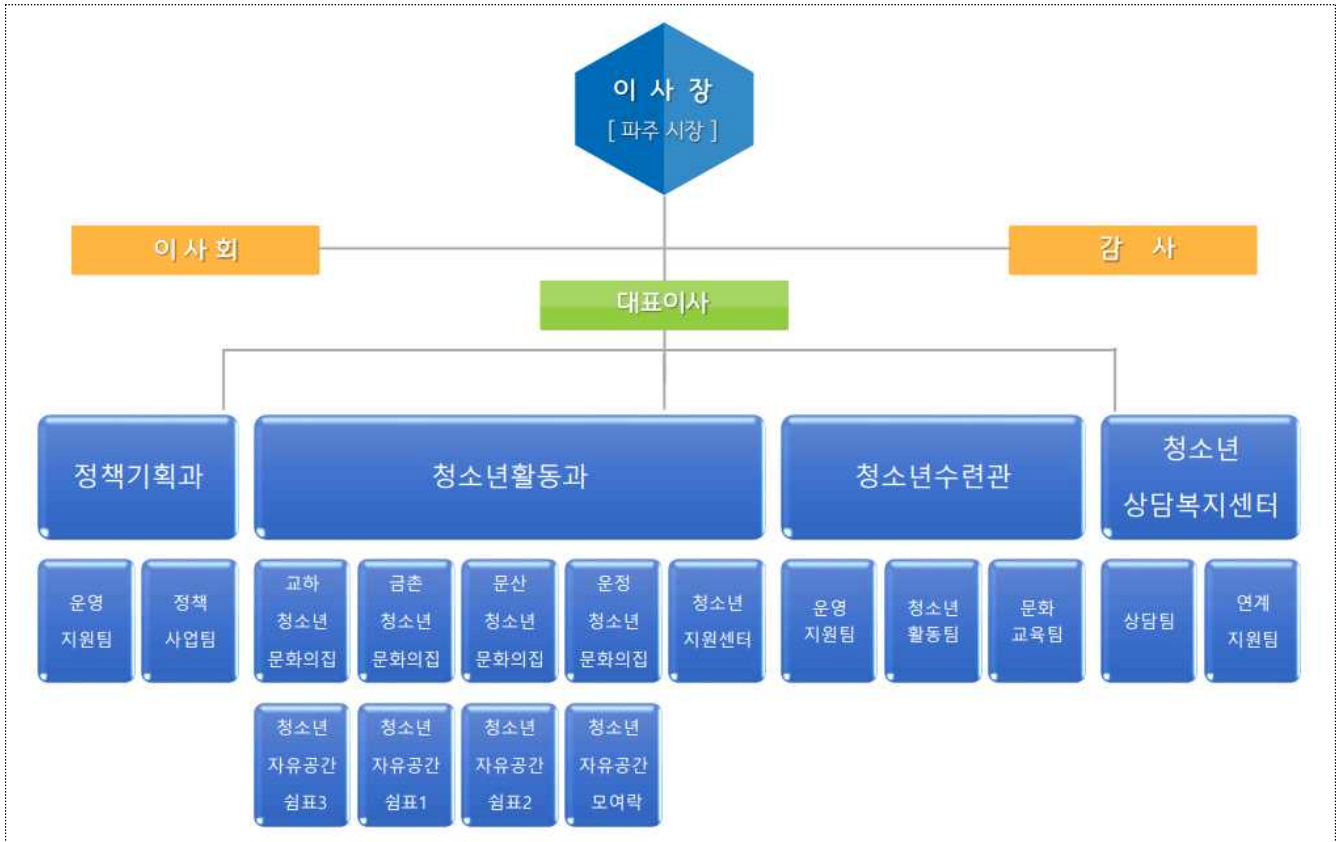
이 사 장
[ 파주 시장 ]

이 사 회

감 사

대표이사

정책기획과

청소년활동과

청소년수련관

청소년 상담복지센터

운영 지원팀

정책 사업팀

교하 청소년 문화의집

금촌 청소년 문화의집

문산 청소년 문화의집

운정 청소년 문화의집

청소년 지원센터

운영 지원팀

청소년 활동팀

문화 교육팀

상담팀

연계 지원팀

청소년 자유공간 쉼표3

청소년 자유공간 쉼표1

청소년 자유공간 쉼표2

청소년 자유공간 모여락